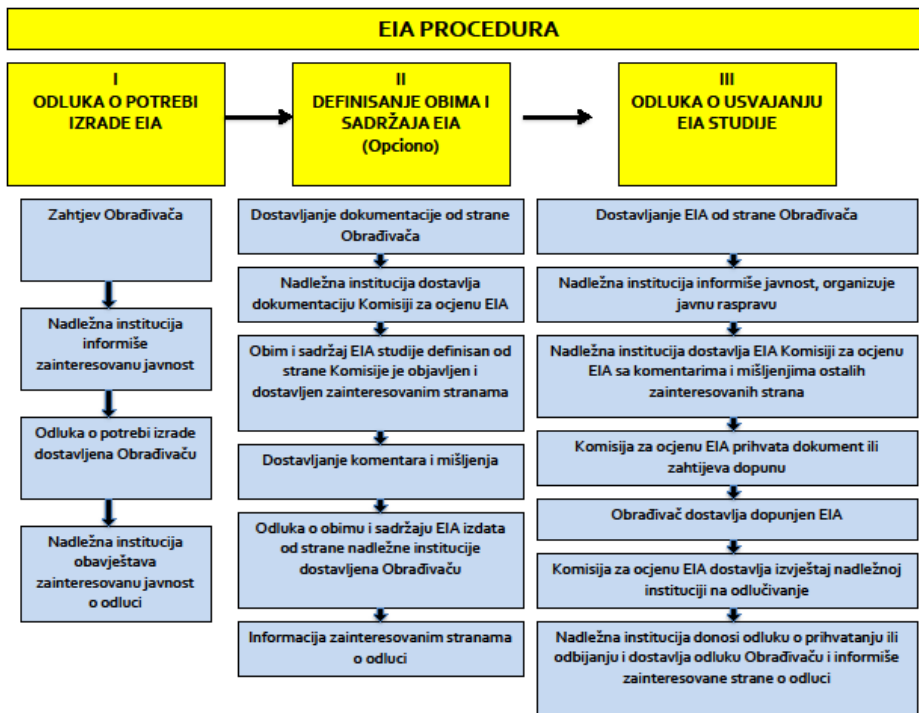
EIA PROCEDURA

I
ODLUKA O POTREBI IZRADE EIA

Zahtjev Obrađivača

Nadležna institucija informiše zainteresovanu javnost

Odluka o potrebi izrade dostavljena Obrađivaču

Nadležna institucija obavještava zainteresovanu javnost o odluci

II
DEFINISANJE OBIMA I SADRŽAJA EIA
(Opciono)

Dostavljanje dokumentacije od strane Obrađivača

Nadležna institucija dostavlja dokumentaciju Komisiji za ocjenu EIA

Obim i sadržaj EIA studije definisan od strane Komisije je objavljen i dostavljen zainteresovanim stranama

Dostavljanje komentara i mišljenja

Odluka o obimu i sadržaju EIA izdata od strane nadležne institucije dostavljena Obrađivaču

Informacija zainteresovanim stranama o odluci

III
ODLUKA O USVAJANJU EIA STUDIJE

Dostavljanje EIA od strane Obrađivača

Nadležna institucija informiše javnost, organizuje javnu raspravu

Nadležna institucija dostavlja EIA Komisiji za ocjenu EIA sa komentarima i mišljenjima ostalih zainteresovanih strana

Komisija za ocjenu EIA prihvata dokument ili zahtijeva dopunu

Obrađivač dostavlja dopunjen EIA

Komisija za ocjenu EIA dostavlja izvještaj nadležnoj instituciji na odlučivanje

Nadležna institucija donosi odluku o prihvatanju ili odbijanju i dostavlja odluku Obrađivaču i informiše zainteresovane strane o odluci